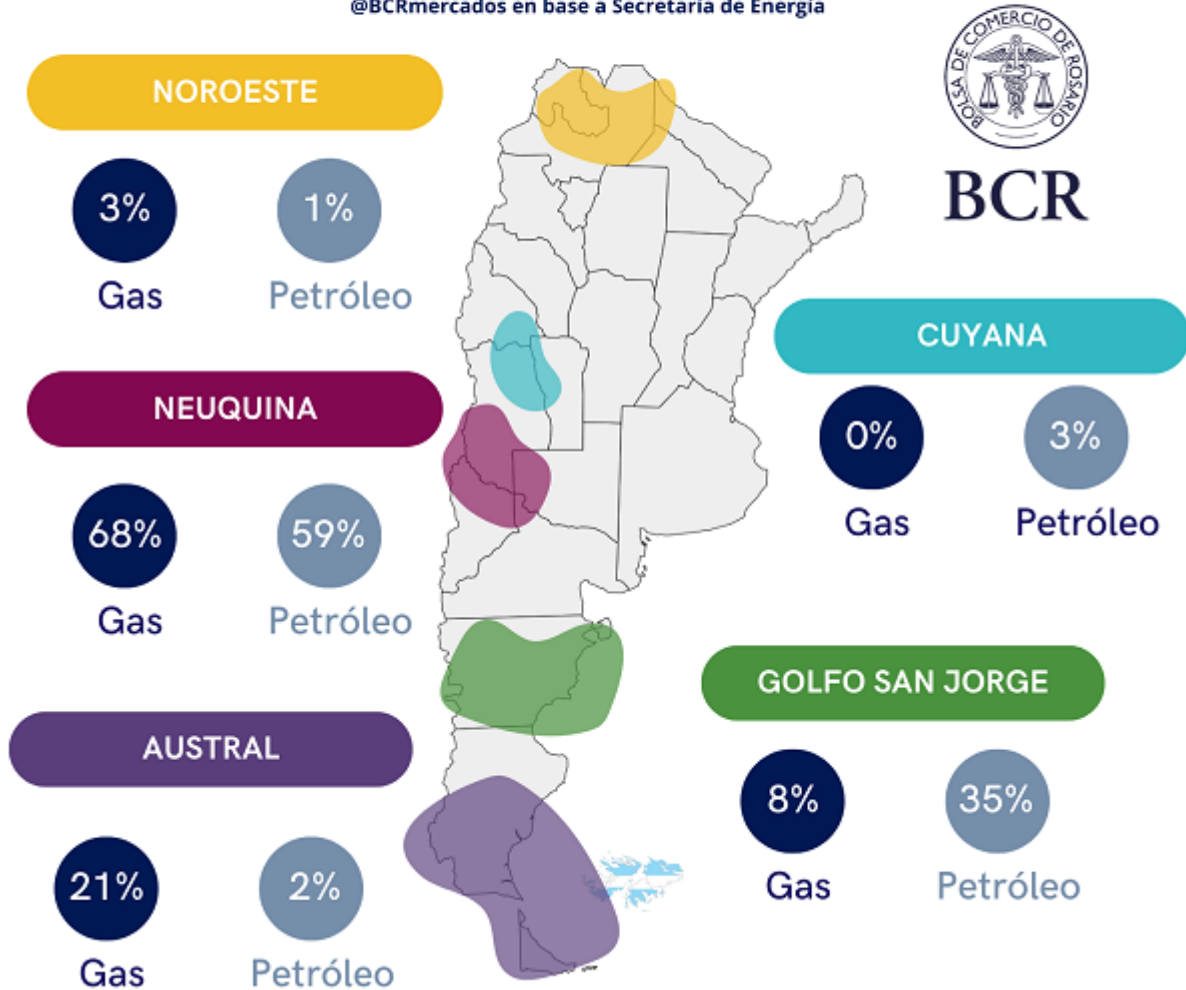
@BCRmercados en base a Secretaría de Energía

BOLSA DE COMERCIO DE ROSARIO

BCR

NOROESTE

3%
Gas

1%
Petróleo

CUYANA

0%
Gas

3%
Petróleo

NEUQUINA

68%
Gas

59%
Petróleo

GOLFO SAN JORGE

8%
Gas

35%
Petróleo

AUSTRAL

21%
Gas

2%
Petróleo